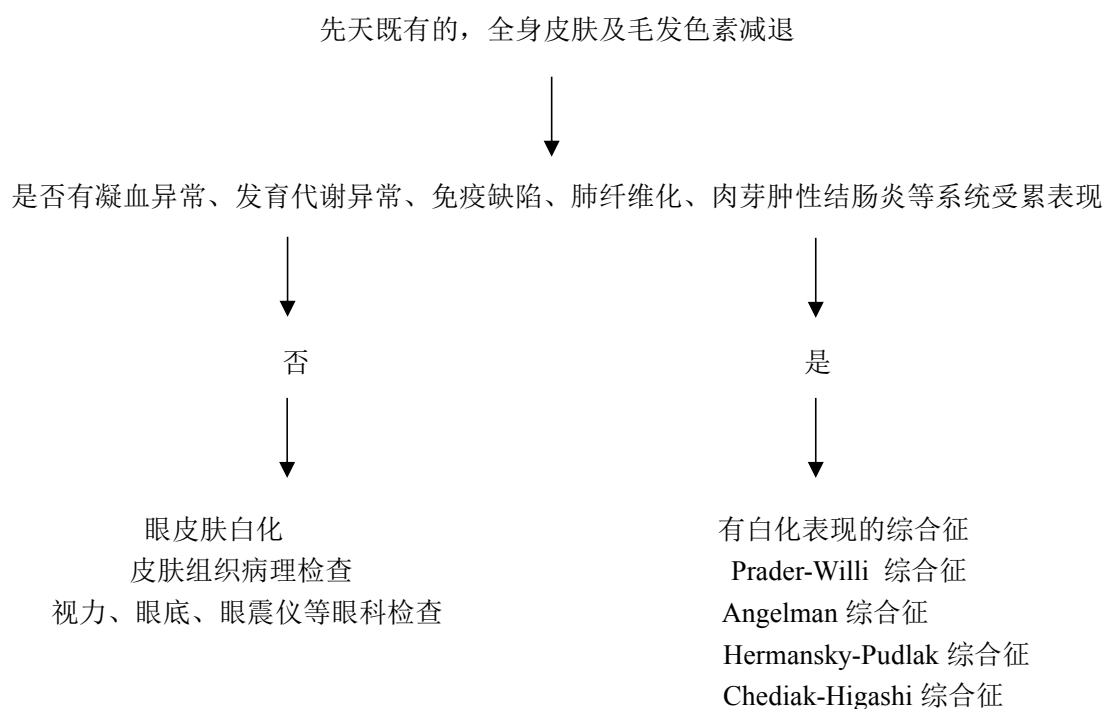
先天既有的，全身皮肤及毛发色素减退

是否有凝血异常、发育代谢异常、免疫缺陷、肺纤维化、肉芽肿性结肠炎等系统受累表现

否

眼皮肤白化
皮肤组织病理检查
视力、眼底、眼震仪等眼科检查

是

有白化表现的综合征
Prader-Willi 综合征
Angelman 综合征
Hermansky-Pudlak 综合征
Chediak-Higashi 综合征